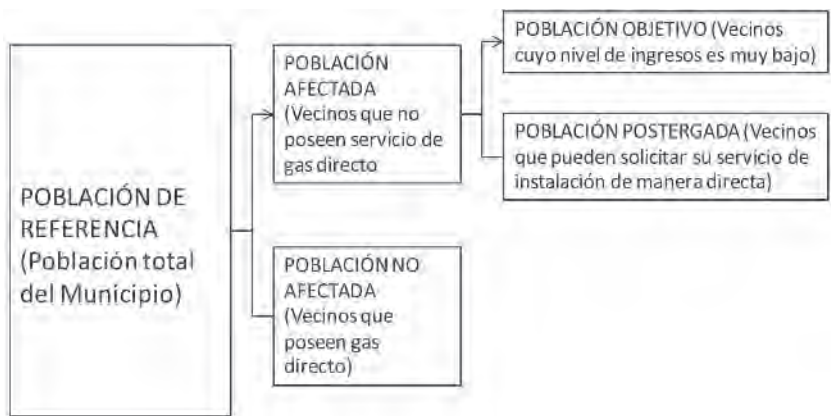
POBLACIÓN DE REFERENCIA (Población total del Municipio)

POBLACIÓN AFECTADA (Vecinos que no poseen servicio de gas directo

POBLACIÓN OBJETIVO (Vecinos cuyo nivel de ingresos es muy bajo)

POBLACIÓN POSTERGADA (Vecinos que pueden solicitar su servicio de instalación de manera directa)

POBLACIÓN NO AFECTADA (Vecinos que poseen gas directo)